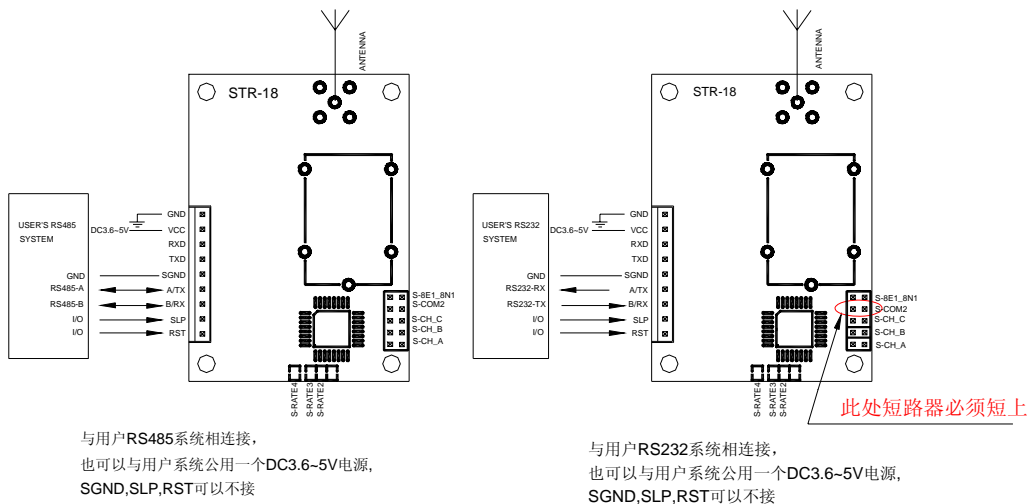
ANTENNA

STR-18

USER'S RS485 SYSTEM

DC3.6~5V

GND
VCC
RXD
TXD
SGND
A/TX
B/RX
SLP
RST

GND
RS485-A
RS485-B
I/O
I/O

S-8E1_8N1
S-COM2
S-CH_C
S-CH_B
S-CH_A

S-RATE4
S-RATE3
S-RATE2

与用户RS485系统相连接，
也可以与用户系统公用一个DC3.6~5V电源，
SGND,SLP,RST可以不接

ANTENNA

STR-18

USER'S RS232 SYSTEM

DC3.6~5V

GND
VCC
RXD
TXD
SGND
A/TX
B/RX
SLP
RST

GND
RS232-RX
RS232-TX
I/O
I/O

S-8E1_8N1
S-COM2
S-CH_C
S-CH_B
S-CH_A

S-RATE4
S-RATE3
S-RATE2

此处短路器必须短上

与用户RS232系统相连接，
也可以与用户系统公用一个DC3.6~5V电源，
SGND,SLP,RST可以不接